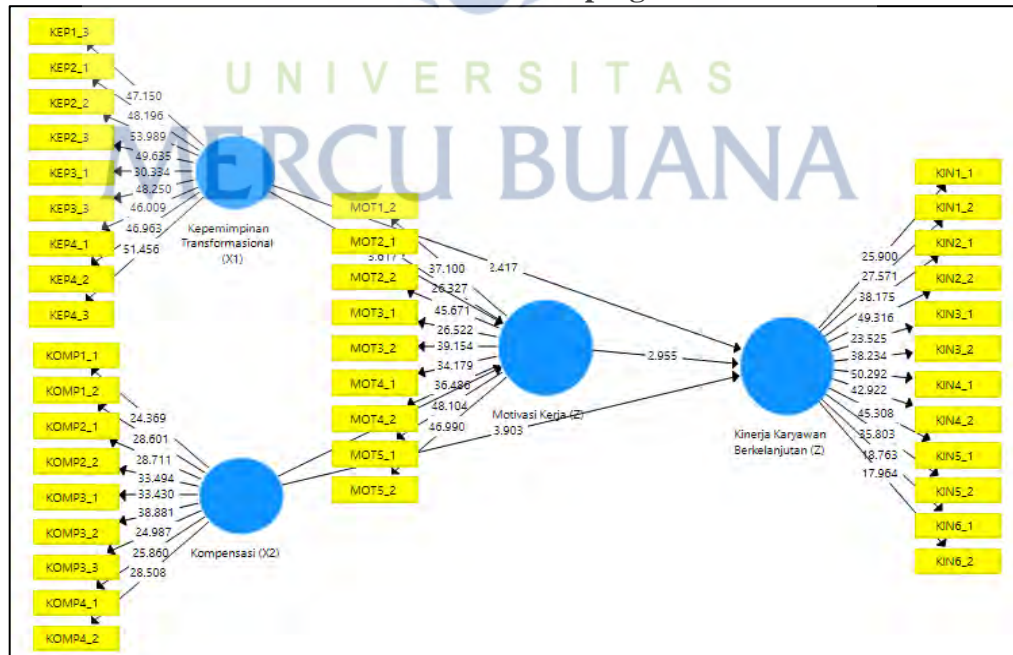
UNIVERSITAS
MERCU BUANA

KEP1_3
KEP2_1
KEP2_2
KEP2_3
KEP3_1
KEP3_3
KEP4_1
KEP4_2
KEP4_3

47.150
48.196
53.989
49.635
30.334
48.250
46.009
46.963
51.456

Kepemimpinan Transformasional (X1)

KOMP1_1
KOMP1_2
KOMP2_1
KOMP2_2
KOMP3_1
KOMP3_2
KOMP3_3
KOMP4_1
KOMP4_2

24.369
28.601
28.711
33.494
33.430
38.881
24.987
25.860
28.508

Kompensasi (X2)

MOT1_2
MOT2_1
MOT2_2
MOT3_1
MOT3_2
MOT4_1
MOT4_2
MOT5_1
MOT5_2

3.617
37.100
26.327
45.671
26.522
39.154
34.179
36.486
48.104
46.990

2.417
2.955
3.903

Motivasi Kerja (Z)

Kinerja Karyawan Berkelanjutan (Z)

25.900
27.571
38.175
49.316
23.525
38.234
50.292
42.922
45.308
35.803
18.763
17.964

KIN1_1
KIN1_2
KIN2_1
KIN2_2
KIN3_1
KIN3_2
KIN4_1
KIN4_2
KIN5_1
KIN5_2
KIN6_1
KIN6_2